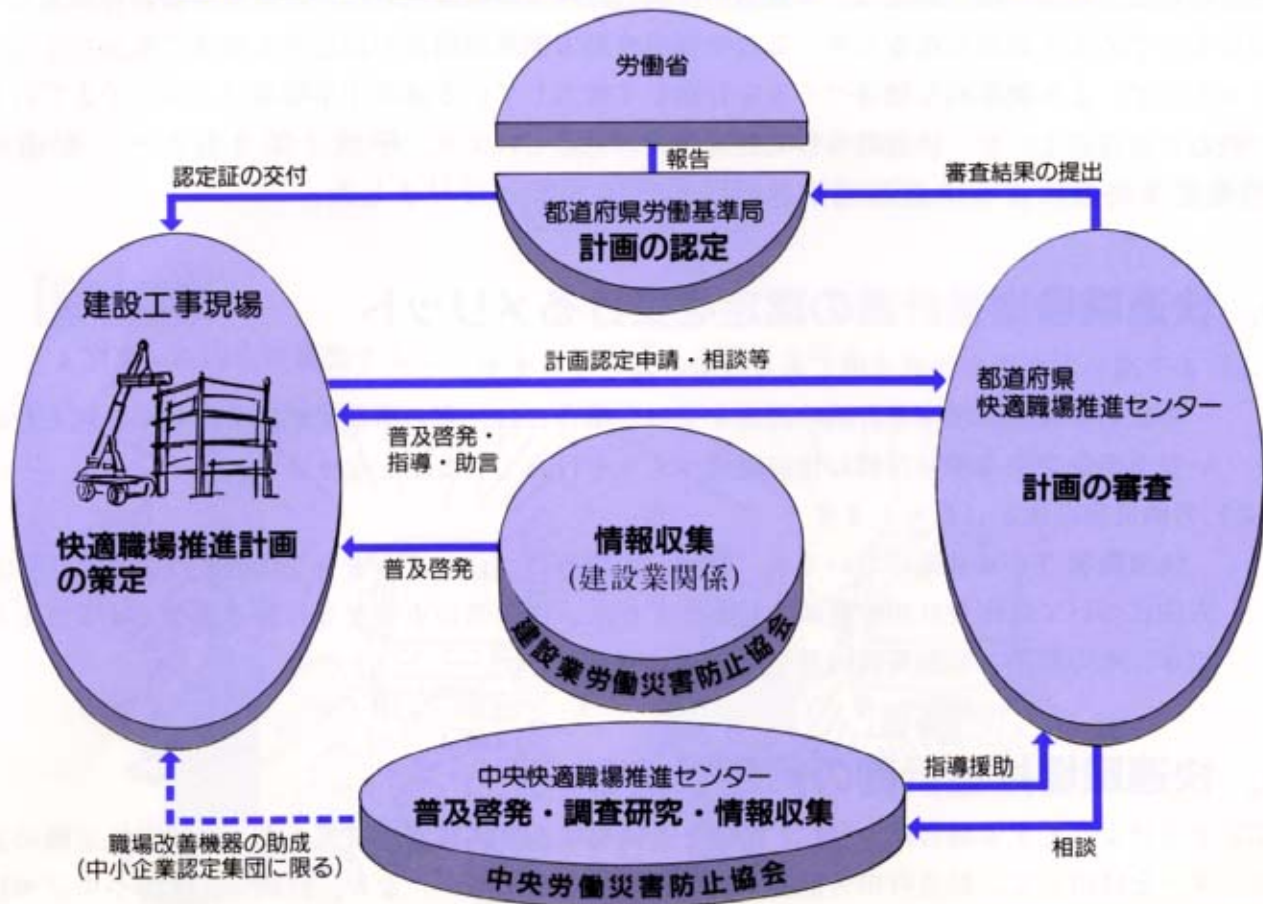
労働省

報告

認定証の交付

審査結果の提出

都道府県労働基準局
計画の認定

建設工事現場

快適職場推進計画の策定

計画認定申請・相談等

普及啓発・指導・助言

都道府県快適職場推進センター

計画の審査

情報収集
(建設業関係)

建設業労働災害防止協会

普及啓発

中央快適職場推進センター
普及啓発・調査研究・情報収集

中央労働災害防止協会

指導援助

相談

職場改善機器の助成
(中小企業認定集団に限る)